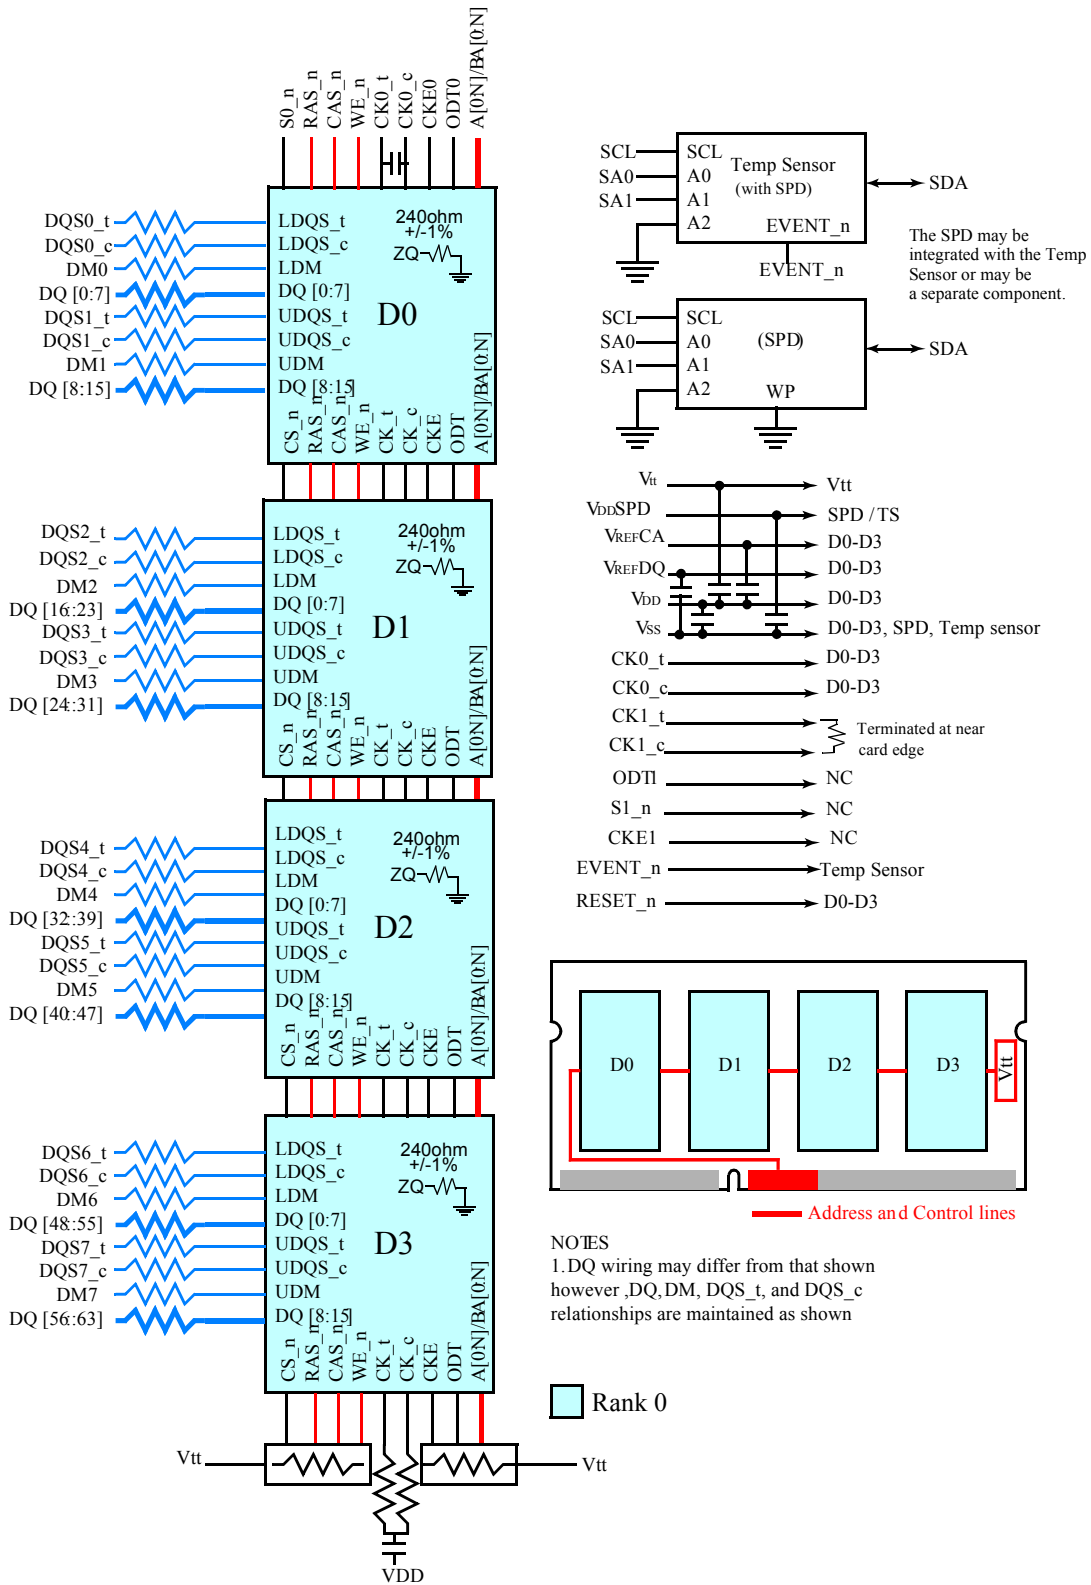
S0_n RAS_n CAS_n WE_n CK0_t CK0_c CKE0 ODT0 A[0N]/BA[0:N]

DQS0_t
DQS0_c
DM0
DQ [0:7]
DQS1_t
DQS1_c
DM1
DQ [8:15]

LDQS_t
LDQS_c
LDM
DQ [0:7]
UDQS_t
UDQS_c
UDM
DQ [8:15]
240ohm +/-1%
ZQ
D0
CS_n RAS_n CAS_n WE_n CK_t CK_c CKE ODT A[0N]/BA[0:N]

DQS2_t
DQS2_c
DM2
DQ [16:23]
DQS3_t
DQS3_c
DM3
DQ [24:31]

LDQS_t
LDQS_c
LDM
DQ [0:7]
UDQS_t
UDQS_c
UDM
DQ [8:15]
240ohm +/-1%
ZQ
D1
CS_n RAS_n CAS_n WE_n CK_t CK_c CKE ODT A[0N]/BA[0:N]

DQS4_t
DQS4_c
DM4
DQ [32:39]
DQS5_t
DQS5_c
DM5
DQ [40:47]

LDQS_t
LDQS_c
LDM
DQ [0:7]
UDQS_t
UDQS_c
UDM
DQ [8:15]
240ohm +/-1%
ZQ
D2
CS_n RAS_n CAS_n WE_n CK_t CK_c CKE ODT A[0N]/BA[0:N]

DQS6_t
DQS6_c
DM6
DQ [48:55]
DQS7_t
DQS7_c
DM7
DQ [56:63]

LDQS_t
LDQS_c
LDM
DQ [0:7]
UDQS_t
UDQS_c
UDM
DQ [8:15]
240ohm +/-1%
ZQ
D3
CS_n RAS_n CAS_n WE_n CK_t CK_c CKE ODT A[0N]/BA[0:N]

Vtt
Vtt
VDD

SCL
SA0
SA1
SCL
A0
A1
A2
Temp Sensor
(with SPD)
EVENT_n
SDA
EVENT_n

The SPD may be integrated with the Temp Sensor or may be a separate component.

SCL
SA0
SA1
SCL
A0
A1
A2
(SPD)
WP
SDA

Vtt → Vtt
VDDSPD → SPD / TS
VREFCA → D0-D3
VREFDQ → D0-D3
VDD → D0-D3
VSS → D0-D3, SPD, Temp sensor
CK0_t → D0-D3
CK0_c → D0-D3
CK1_t
CK1_c
Terminated at near card edge
ODT1 → NC
S1_n → NC
CKE1 → NC
EVENT_n →Temp Sensor
RESET_n → D0-D3

D0
D1
D2
D3
Vtt

Address and Control lines

NOTES
1.DQ wiring may differ from that shown however ,DQ, DM, DQS_t, and DQS_c relationships are maintained as shown

Rank 0